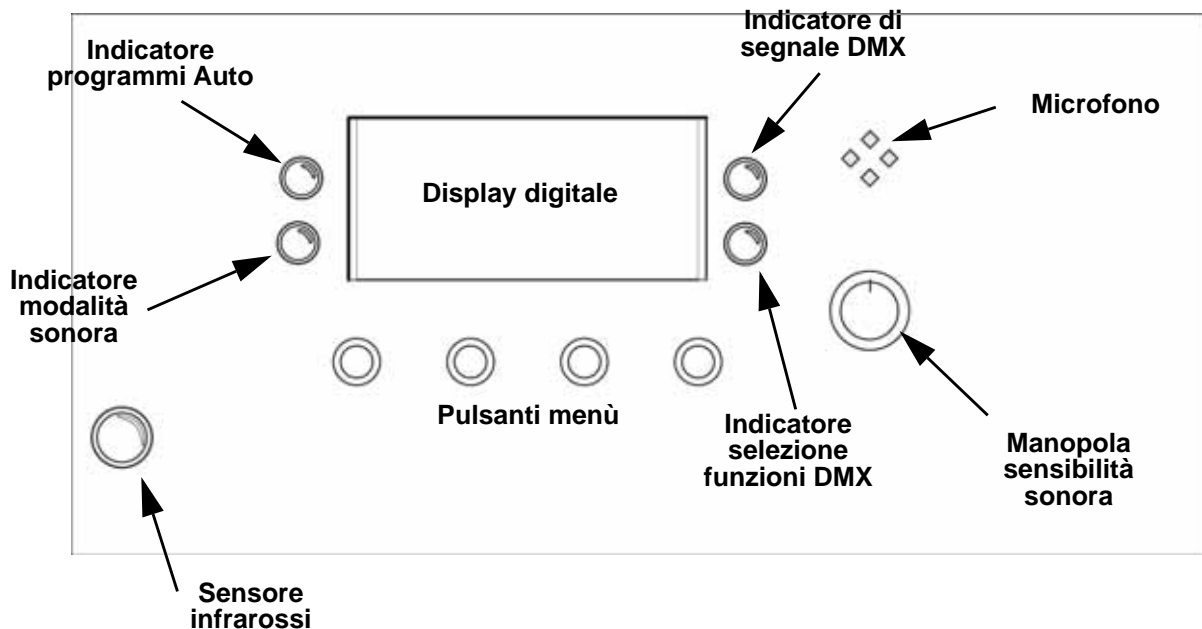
Indicatore programmi Auto

Indicatore di segnale DMX

Microfono

Display digitale

Indicatore modalità sonora

Pulsanti menù

Indicatore selezione funzioni DMX

Manopola sensibilità sonora

Sensore infrarossi